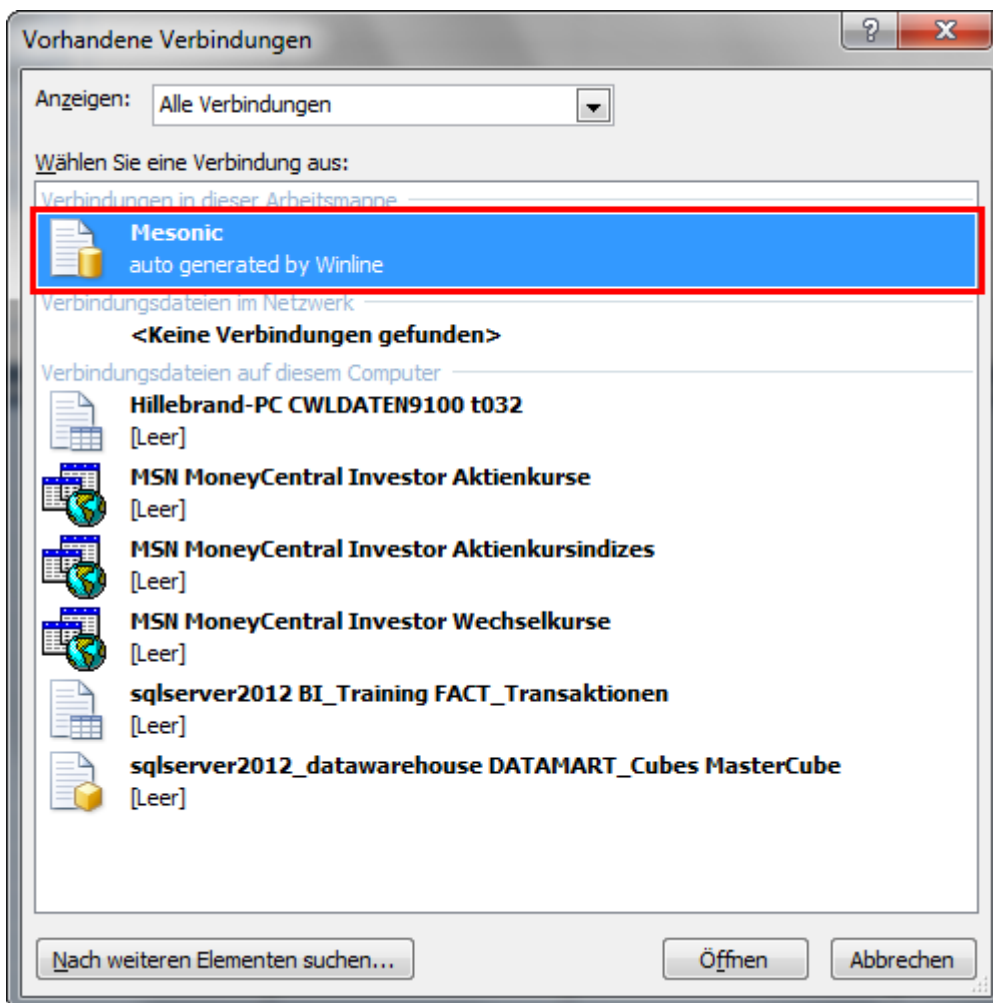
Vorhandene Verbindungen

?

X

Anzeigen: Alle Verbindungen

Wählen Sie eine Verbindung aus:

Verbindungen in dieser Arbeitsmappe

Mesonic
auto generated by Winline

Verbindungsdateien im Netzwerk

<Keine Verbindungen gefunden>

Verbindungsdateien auf diesem Computer

Hillebrand-PC CWLDATEN9100 t032
[Leer]

MSN MoneyCentral Investor Aktienkurse
[Leer]

MSN MoneyCentral Investor Aktienkursindizes
[Leer]

MSN MoneyCentral Investor Wechselkurse
[Leer]

sqlserver2012 BI_Training FACT_Transaktionen
[Leer]

sqlserver2012_datawarehouse DATAMART_Cubes MasterCube
[Leer]

Nach weiteren Elementen suchen...

Öffnen

Abbrechen